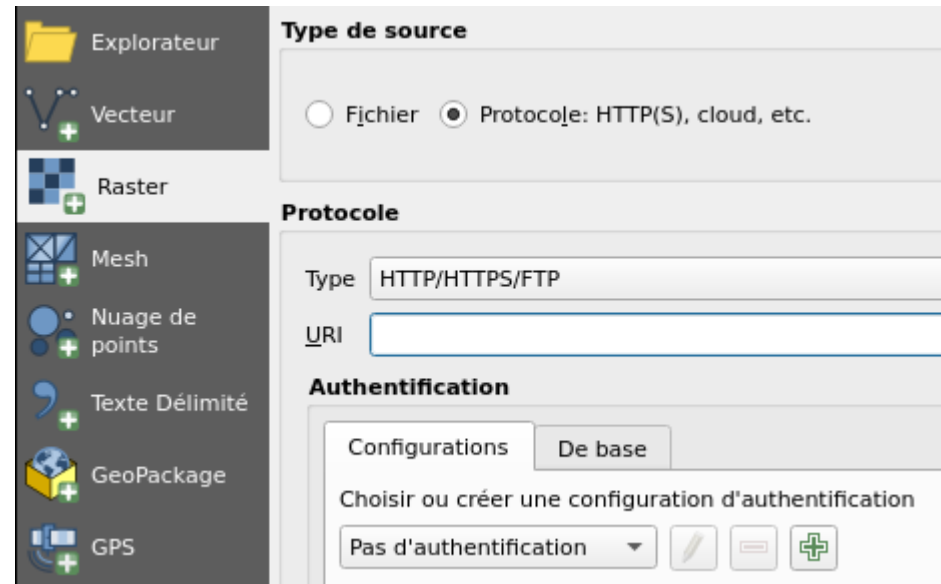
Explorateur
Vecteur
Raster
Mesh
Nuage de points
Texte Délimité
GeoPackage
GPS

Type de source

Fichier Protocole: HTTP(S), cloud, etc.

Protocole

Type HTTP/HTTPS/FTP

URI

Authentification

Configurations De base

Choisir ou créer une configuration d'authentification

Pas d'authentification